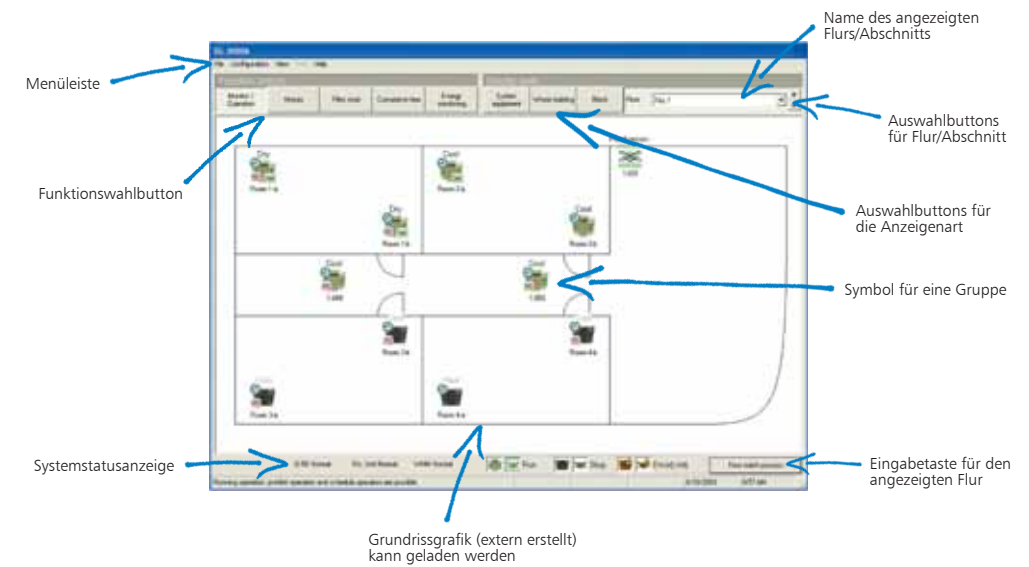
Name des angezeigten Flurs/Abschnitts

Menüleiste

Auswahlbuttons für Flur/Abschnitt

Funktionswahlbutton

Auswahlbuttons für die Anzeigenart

Symbol für eine Gruppe

Systemstatusanzeige

Eingabetaste für den angezeigten Flur

Grundrissgrafik (extern erstellt) kann geladen werden

File Configuration View Help

Monitor / Operation
Schedule
Filter reset
Operation time
Energy monitoring
System equipment
Whole building
Block

Dry
Room 1-a
Cool
Room 2-a
Dry
Room 1-b
Cool
Room 2-b
Cool
1-000
Cool
1-000
Room 3-b
Room 4-b
Room 3-a
Room 4-a

Run
Stop
Error(Unit)